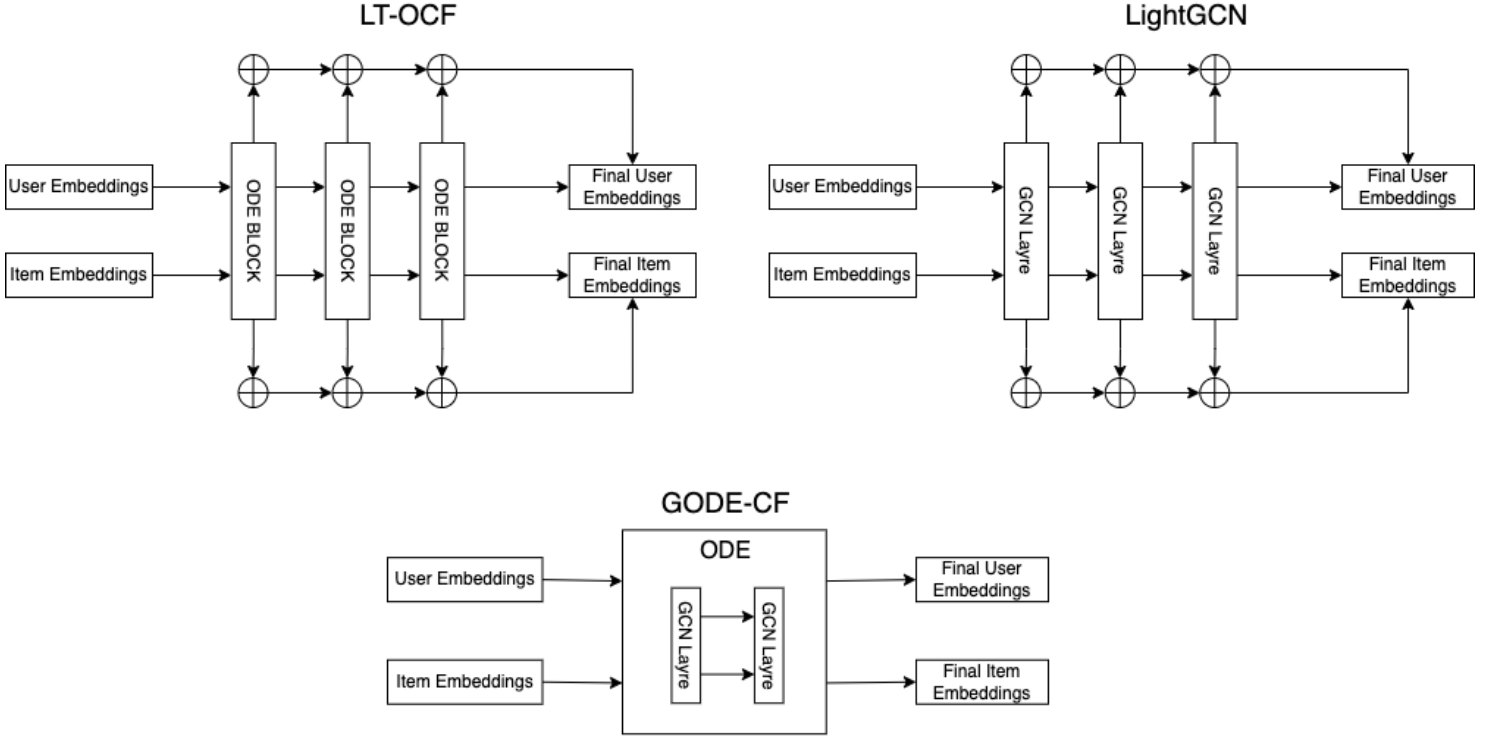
LT-OCF

User Embeddings

Item Embeddings

ODE BLOCK

ODE BLOCK

ODE BLOCK

Final User Embeddings

Final Item Embeddings

LightGCN

User Embeddings

Item Embeddings

GCN Layre

GCN Layre

GCN Layre

Final User Embeddings

Final Item Embeddings

GODE-CF

ODE

User Embeddings

Item Embeddings

GCN Layre

GCN Layre

Final User Embeddings

Final Item Embeddings